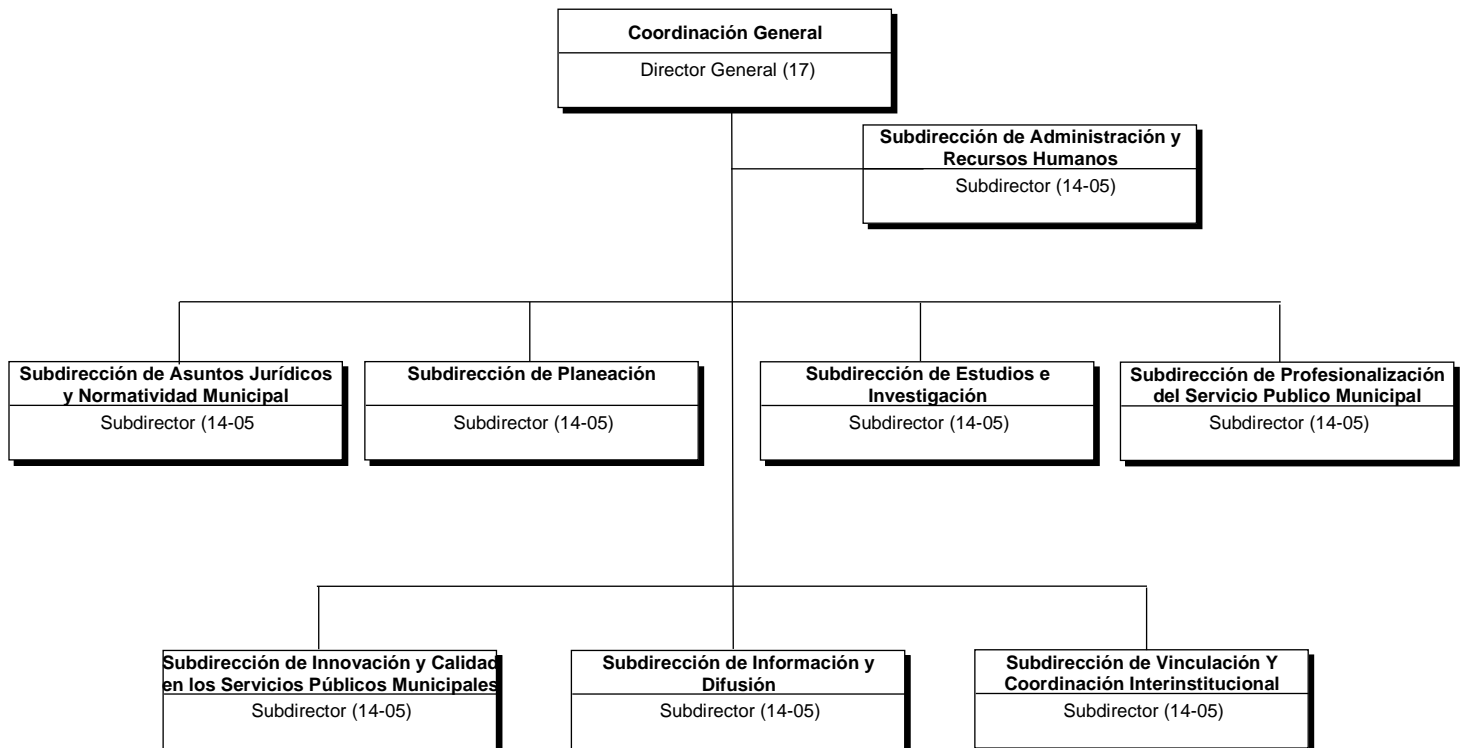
Coordinación General
Director General (17)

Subdirección de Administración y Recursos Humanos
Subdirector (14-05)

Subdirección de Asuntos Jurídicos y Normatividad Municipal
Subdirector (14-05

Subdirección de Planeación
Subdirector (14-05)

Subdirección de Estudios e Investigación
Subdirector (14-05)

Subdirección de Profesionalización del Servicio Publico Municipal
Subdirector (14-05)

Subdirección de Innovación y Calidad en los Servicios Públicos Municipales
Subdirector (14-05)

Subdirección de Información y Difusión
Subdirector (14-05)

Subdirección de Vinculación Y Coordinación Interinstitucional
Subdirector (14-05)